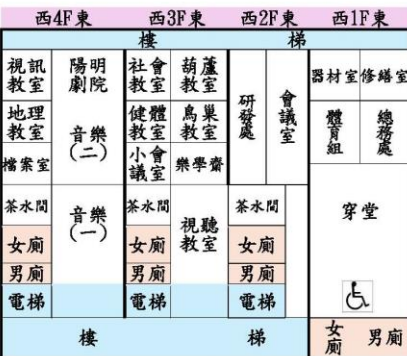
| 西4F東 | | 西3F東 | | 西2F東 | | 西1F東 | |
|---|---|---|---|---|---|---|---|
| 樓 | | | | 梯 | | | |
| 視訊教室 | 陽明劇院 | 社會教室 | 葫蘆教室 | 研發處 | 會議室 | 器材室 | 修繕室 |
| 地理教室 | 音樂(二) | 健體教室 | 鳥巢教室 | | | 體育組 | 總務處 |
| 檔案室 | | 小會議室 | 樂學齋 | | | | |
| 茶水間 | 音樂(一) | 茶水間 | 視聽教室 | 茶水間 | | 穿堂 | |
| 女廁 | | 女廁 | | 女廁 | | | |
| 男廁 | | 男廁 | | 男廁 | | | |
| 電梯 | | 電梯 | | 電梯 | | | |
| 樓 | | | | 梯 | | 女廁 | 男廁 |